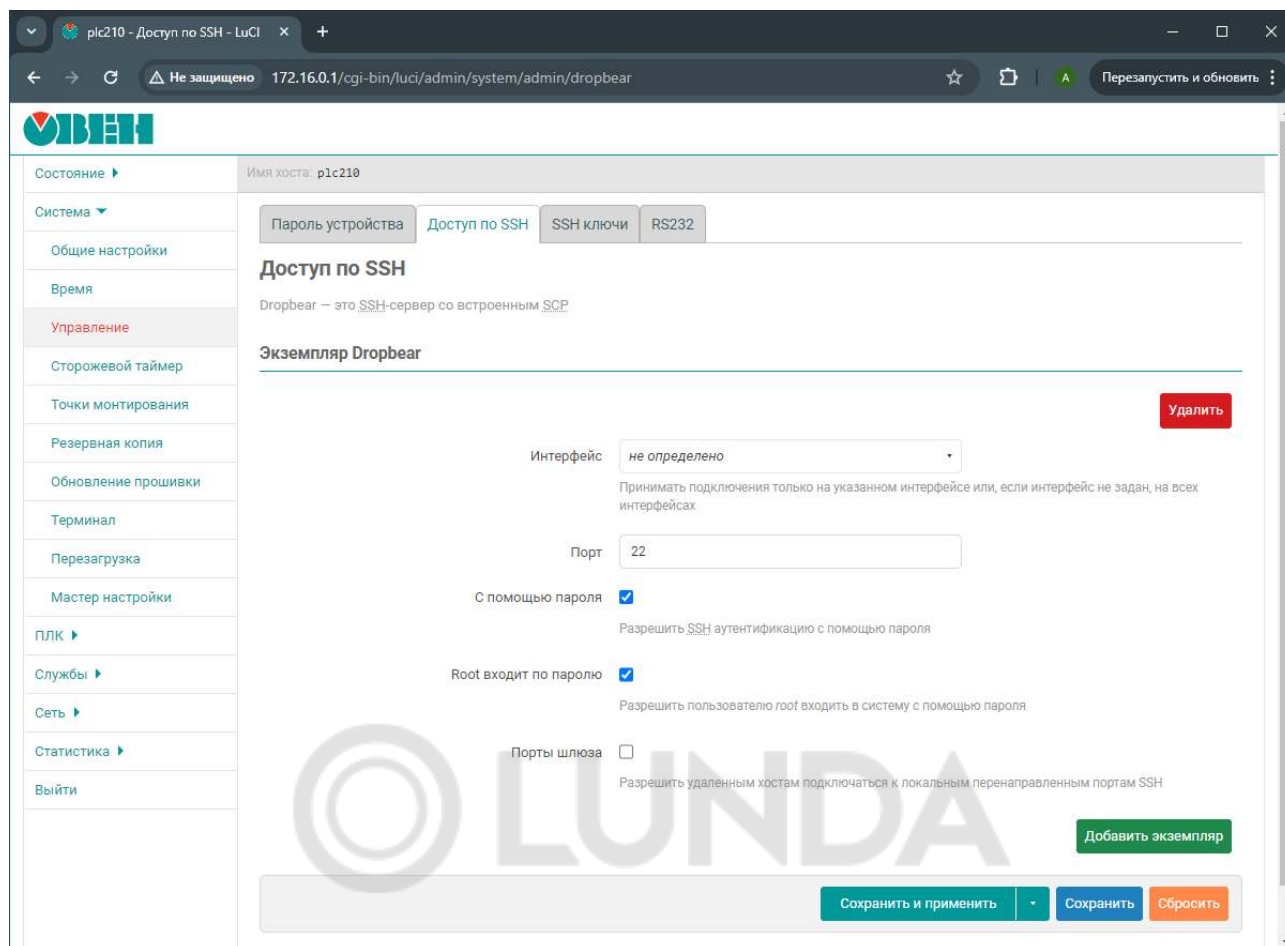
plc210 - Доступ по SSH - LuCI ×

Не защищено 172.16.0.1/cgi-bin/luci/admin/system/admin/dropbear

A Перезапустить и обновить

ОВЕН

Состояние
Система
Общие настройки
Время
Управление
Сторожевой таймер
Точки монтирования
Резервная копия
Обновление прошивки
Терминал
Перезагрузка
Мастер настройки
ПЛК
Службы
Сеть
Статистика
Выйти

Имя хоста: plc210

Пароль устройства | Доступ по SSH | SSH ключи | RS232

Доступ по SSH

Dropbear — это SSH-сервер со встроенным SCP

Экземпляр Dropbear

Удалить

Интерфейс не определено

Принимать подключения только на указанном интерфейсе или, если интерфейс не задан, на всех интерфейсах

Порт 22

С помощью пароля

Разрешить SSH аутентификацию с помощью пароля

Root входит по паролю

Разрешить пользователю root входить в систему с помощью пароля

Порты шлюза

Разрешить удаленным хостам подключаться к локальным перенаправленным портам SSH

Добавить экземпляр

Сохранить и применить | Сохранить | Сбросить

LUNDA